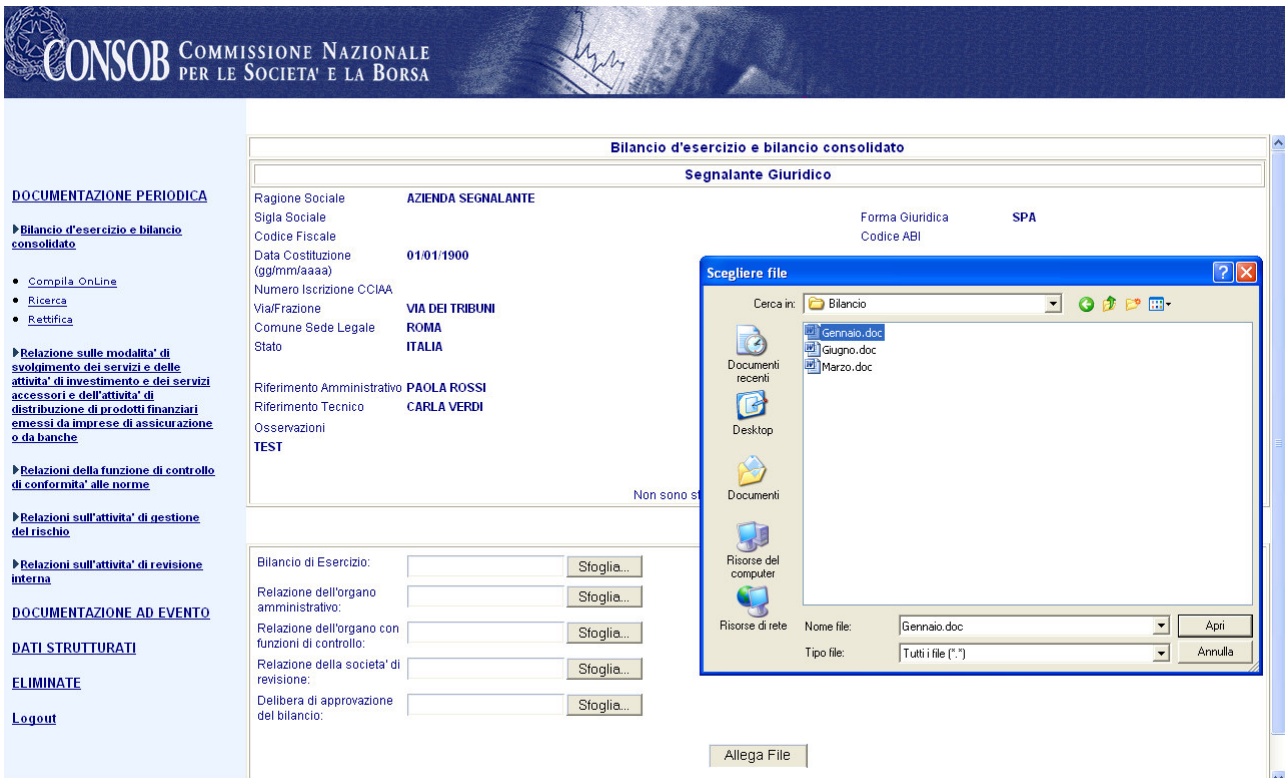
CONSOB COMMISSIONE NAZIONALE PER LE SOCIETA' E LA BORSA

DOCUMENTAZIONE PERIODICA

Bilancio d'esercizio e bilancio consolidato

• Compila OnLine
• Ricerca
• Rettifica

Relazione sulle modalita' di svolgimento dei servizi e delle attivita' di investimento e dei servizi accessori e dell'attivita' di distribuzione di prodotti finanziari emessi da imprese di assicurazione o da banche

Relazioni della funzione di controllo di conformita' alle norme

Relazioni sull'attivita' di gestione del rischio

Relazioni sull'attivita' di revisione interna

DOCUMENTAZIONE AD EVENTO

DATI STRUTTURATI

ELIMINATE

Logout

Bilancio d'esercizio e bilancio consolidato

Segnalante Giuridico

Ragione Sociale AZIENDA SEGNALANTE
Sigla Sociale
Forma Giuridica SPA
Codice Fiscale
Codice ABI
Data Costituzione (gg/mm/aaaa) 01/01/1900
Numero Iscrizione CCIAA
Via/Frazione VIA DEI TRIBUNI
Comune Sede Legale ROMA
Stato ITALIA
Riferimento Amministrativo PAOLA ROSSI
Riferimento Tecnico CARLA VERDI
Osservazioni
TEST

Non sono st

Bilancio di Esercizio: Sfoglia...
Relazione dell'organo amministrativo: Sfoglia...
Relazione dell'organo con funzioni di controllo: Sfoglia...
Relazione della societa' di revisione: Sfoglia...
Delibera di approvazione del bilancio: Sfoglia...

Allega File

Scegliere file
Cerca in: Bilancio
Documenti recenti
Desktop
Documenti
Risorse del computer
Risorse di rete
Gennaio.doc
Giugno.doc
Marzo.doc
Nome file: Gennaio.doc
Tipo file: Tutti i file (*.*)
Apri
Annulla